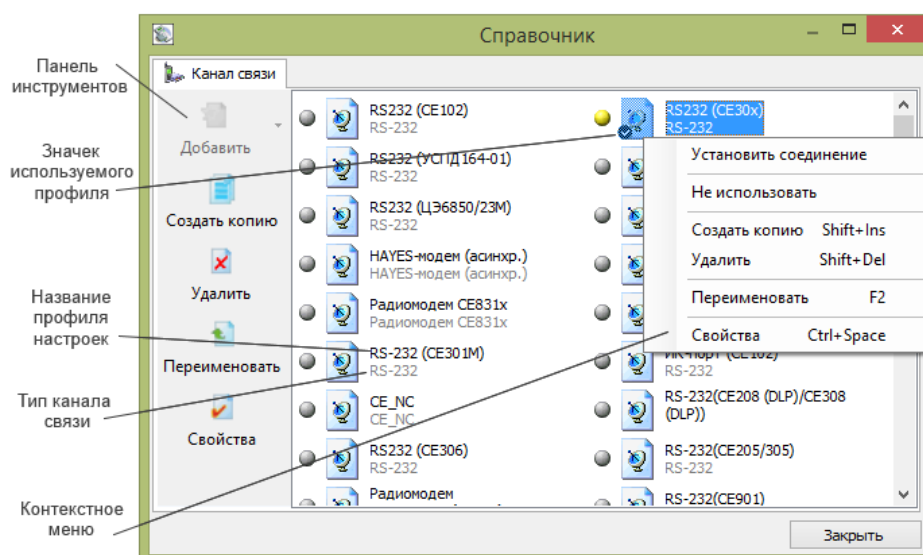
Панель инструментов

Значек используемого профиля

Название профиля настроек

Тип канала связи

Контекстное меню

Справочник

Канал связи

Добавить

Создать копию

Удалить

Переименовать

Свойства

RS232 (CE102)
RS-232

RS232 (УСПД164-01)
RS-232

RS232 (ЦЭ6850/23М)
RS-232

HAYES-модем (асинхр.)
HAYES-модем (асинхр.)

Радиомодем CE831x
Радиомодем CE831x

RS-232 (CE301M)
RS-232

CE_NC
CE_NC

RS232 (CE306)
RS-232

Радиомодем

RS232 (CE30x)
RS-232

Установить соединение

Не использовать

Создать копию Shift+Ins

Удалить Shift+Del

Переименовать F2

Свойства Ctrl+Space

ИК-порт (CE102)
RS-232

RS-232(CE208 (DLP)/CE308 (DLP))

RS-232(CE205/305)
RS-232

RS-232(CE901)

Закрыть